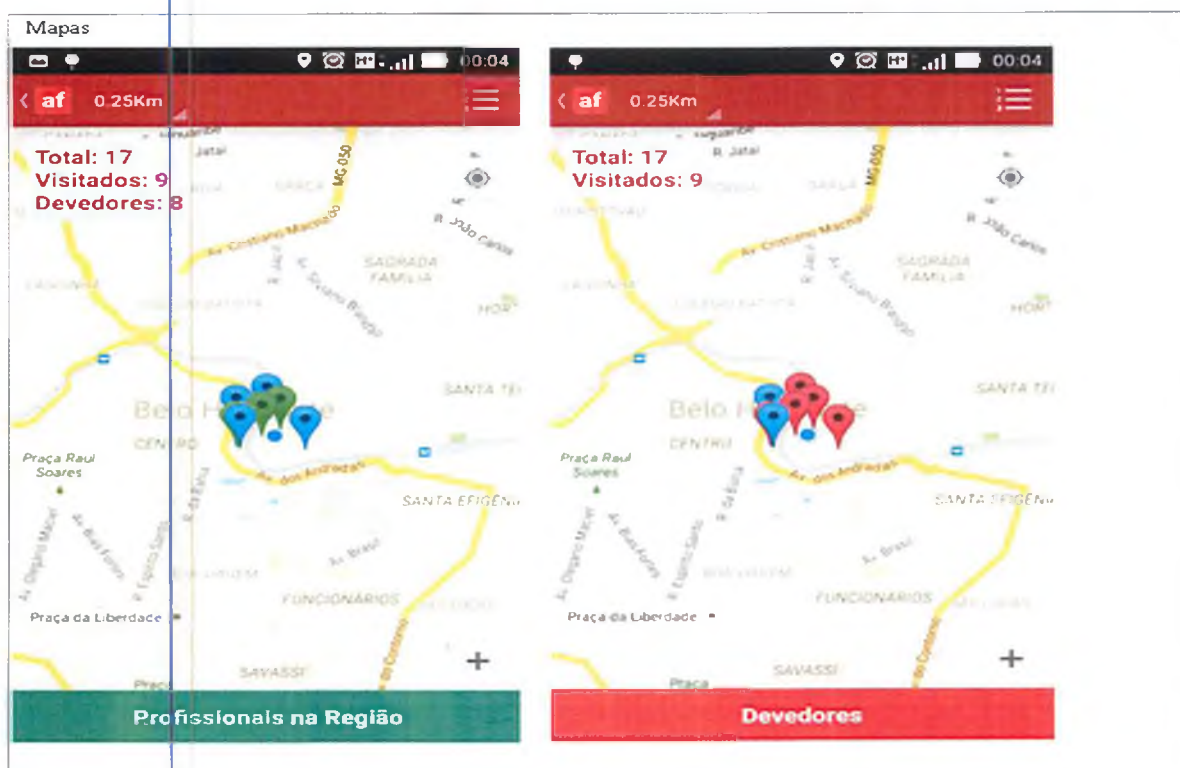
Mapas

00:04

af 0.25Km

Total: 17
Visitados: 9
Devedores: 8

Jatai

MG 050

Av. Cristiano Machado

R. João Carlos

SAGRADA FAMÍLIA

Belo Horizonte

CENTRO

SANTA TEREZA

Praça Raul Soares

Av. dos Andradas

SANTA EFIGÊNIA

FUNCIONÁRIOS

Praça da Liberdade

SAVASSI

+

Profissionais na Região

00:04

af 0.25Km

Total: 17
Visitados: 9

Jatai

MG 050

Av. Cristiano Machado

R. João Carlos

SAGRADA FAMÍLIA

Belo Horizonte

CENTRO

SANTA TEREZA

Praça Raul Soares

Av. dos Andradas

SANTA EFIGÊNIA

FUNCIONÁRIOS

Praça da Liberdade

SAVASSI

+

Devedores